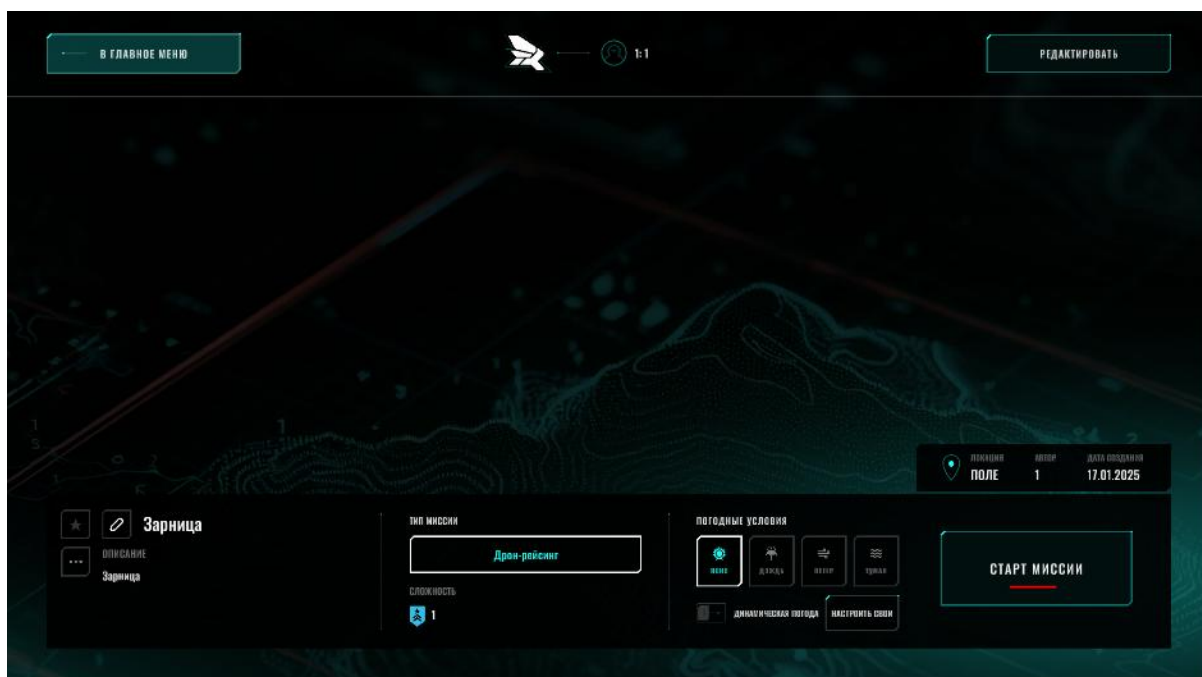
В ГЛАВНОЕ МЕНЮ

1:1

РЕДАКТИРОВАТЬ

ЛОКАЦИЯ
ПОЛЕ

АВТОР
1

ДАТА СОЗДАНИЯ
17.01.2025

Зарница

ОПИСАНИЕ
Зарница

ТИП МИССИИ
Дрон-рейсинг

СЛОЖНОСТЬ
1

ПОГОДНЫЕ УСЛОВИЯ
ясно
дождь
ветер
туман

ДИНАМИЧЕСКАЯ ПОГОДА
НАСТРОИТЬ СВОИ

СТАРТ МИССИИ